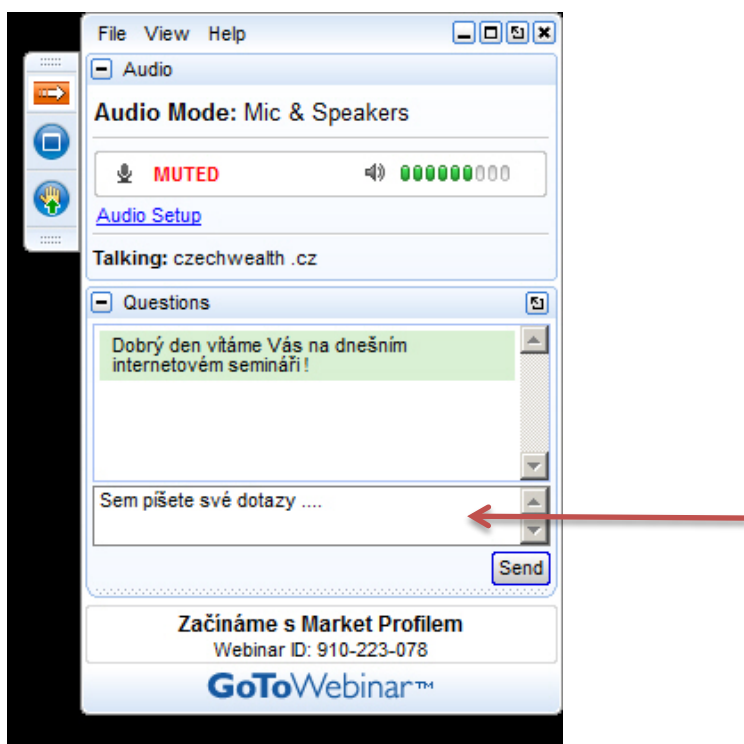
File View Help

Audio

Audio Mode: Mic & Speakers

MUTED

Audio Setup

Talking: czechwealth .cz

Questions

Dobrý den vítáme Vás na dnešním internetovém semináři !

Sem píšete své dotazy ....

Send

Začínáme s Market Profilem
Webinar ID: 910-223-078

GoToWebinar™